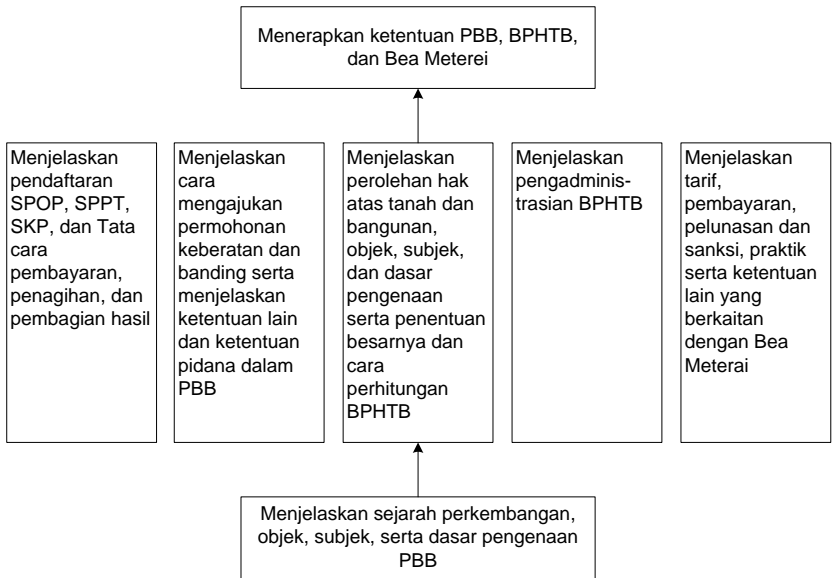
Menerapkan ketentuan PBB, BPHTB, dan Bea Meterei

Menjelaskan pendaftaran SPOP, SPPT, SKP, dan Tata cara pembayaran, penagihan, dan pembagian hasil

Menjelaskan cara mengajukan permohonan keberatan dan banding serta menjelaskan ketentuan lain dan ketentuan pidana dalam PBB

Menjelaskan perolehan hak atas tanah dan bangunan, objek, subjek, dan dasar pengenaan serta penentuan besarnya dan cara perhitungan BPHTB

Menjelaskan pengadministrasian BPHTB

Menjelaskan tarif, pembayaran, pelunasan dan sanksi, praktik serta ketentuan lain yang berkaitan dengan Bea Meterai

Menjelaskan sejarah perkembangan, objek, subjek, serta dasar pengenaan PBB